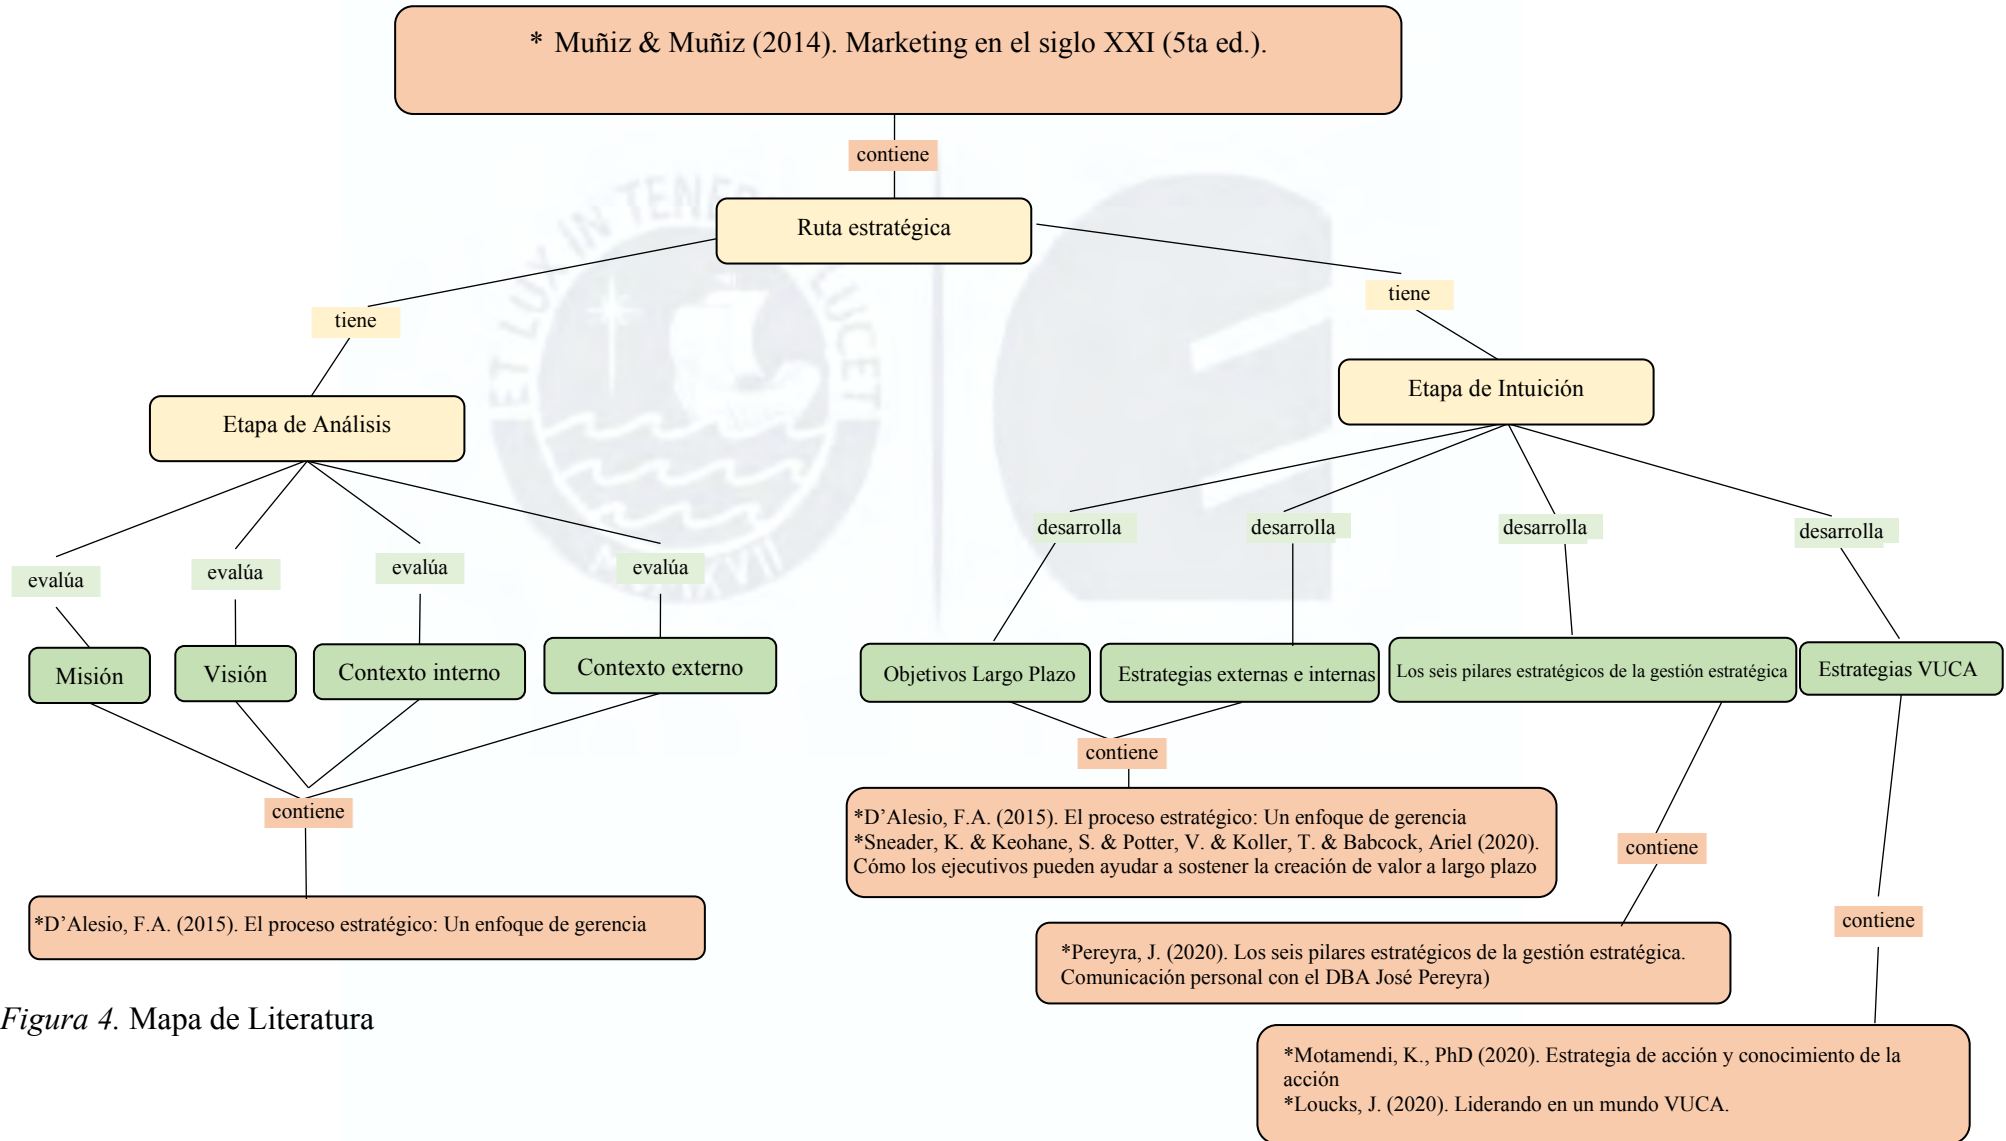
* Muñiz & Muñiz (2014). Marketing en el siglo XXI (5ta ed.).

contiene

Ruta estratégica

tiene

tiene

Etapa de Análisis

Etapa de Intuición

evalúa

evalúa

evalúa

evalúa

desarrolla

desarrolla

desarrolla

desarrolla

Misión

Visión

Contexto interno

Contexto externo

Objetivos Largo Plazo

Estrategias externas e internas

Los seis pilares estratégicos de la gestión estratégica

Estrategias VUCA

contiene

contiene

*D'Alesio, F.A. (2015). El proceso estratégico: Un enfoque de gerencia
*Sneader, K. & Keohane, S. & Potter, V. & Koller, T. & Babcock, Ariel (2020). Cómo los ejecutivos pueden ayudar a sostener la creación de valor a largo plazo

contiene

*D'Alesio, F.A. (2015). El proceso estratégico: Un enfoque de gerencia

contiene

*Pereyra, J. (2020). Los seis pilares estratégicos de la gestión estratégica. Comunicación personal con el DBA José Pereyra)

*Figura 4.* Mapa de Literatura

*Motamendi, K., PhD (2020). Estrategia de acción y conocimiento de la acción
*Loucks, J. (2020). Liderando en un mundo VUCA.